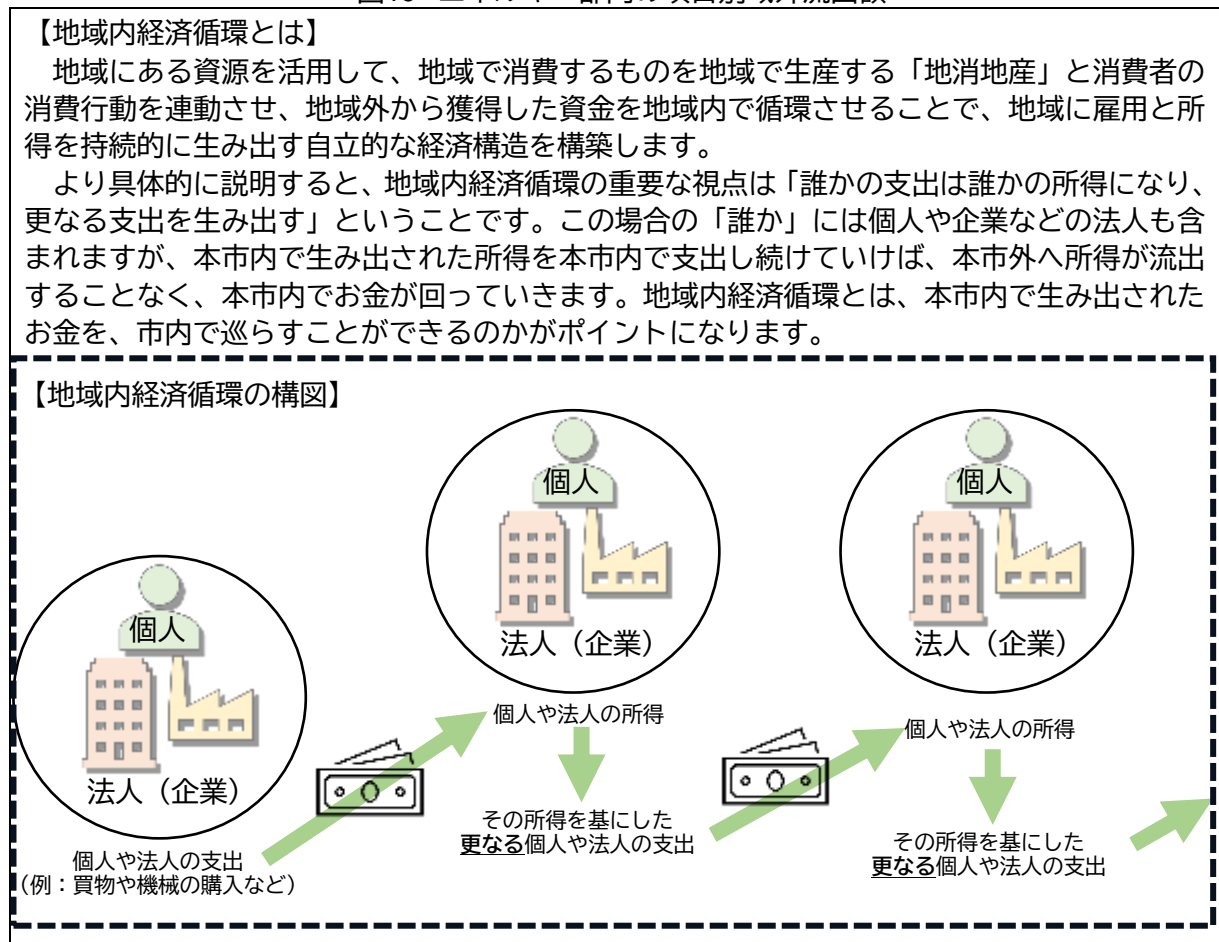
【地域内経済循環とは】

地域にある資源を活用して、地域で消費するものを地域で生産する「地消地産」と消費者の消費行動を連動させ、地域外から獲得した資金を地域内で循環させることで、地域に雇用と所得を持続的に生み出す自立的な経済構造を構築します。

より具体的に説明すると、地域内経済循環の重要な視点は「誰かの支出は誰かの所得になり、更なる支出を生み出す」ということです。この場合の「誰か」には個人や企業などの法人も含まれますが、本市内で生み出された所得を本市内で支出し続けていけば、本市外へ所得が流出することなく、本市内でお金が回っていきます。地域内経済循環とは、本市内で生み出されたお金を、市内で巡らすことができるのかがポイントになります。

【地域内経済循環の構図】

個人
法人（企業）
個人や法人の支出
（例：買物や機械の購入など）

個人
法人（企業）
個人や法人の所得
その所得を基にした
更なる個人や法人の支出

個人
法人（企業）
個人や法人の所得
その所得を基にした
更なる個人や法人の支出